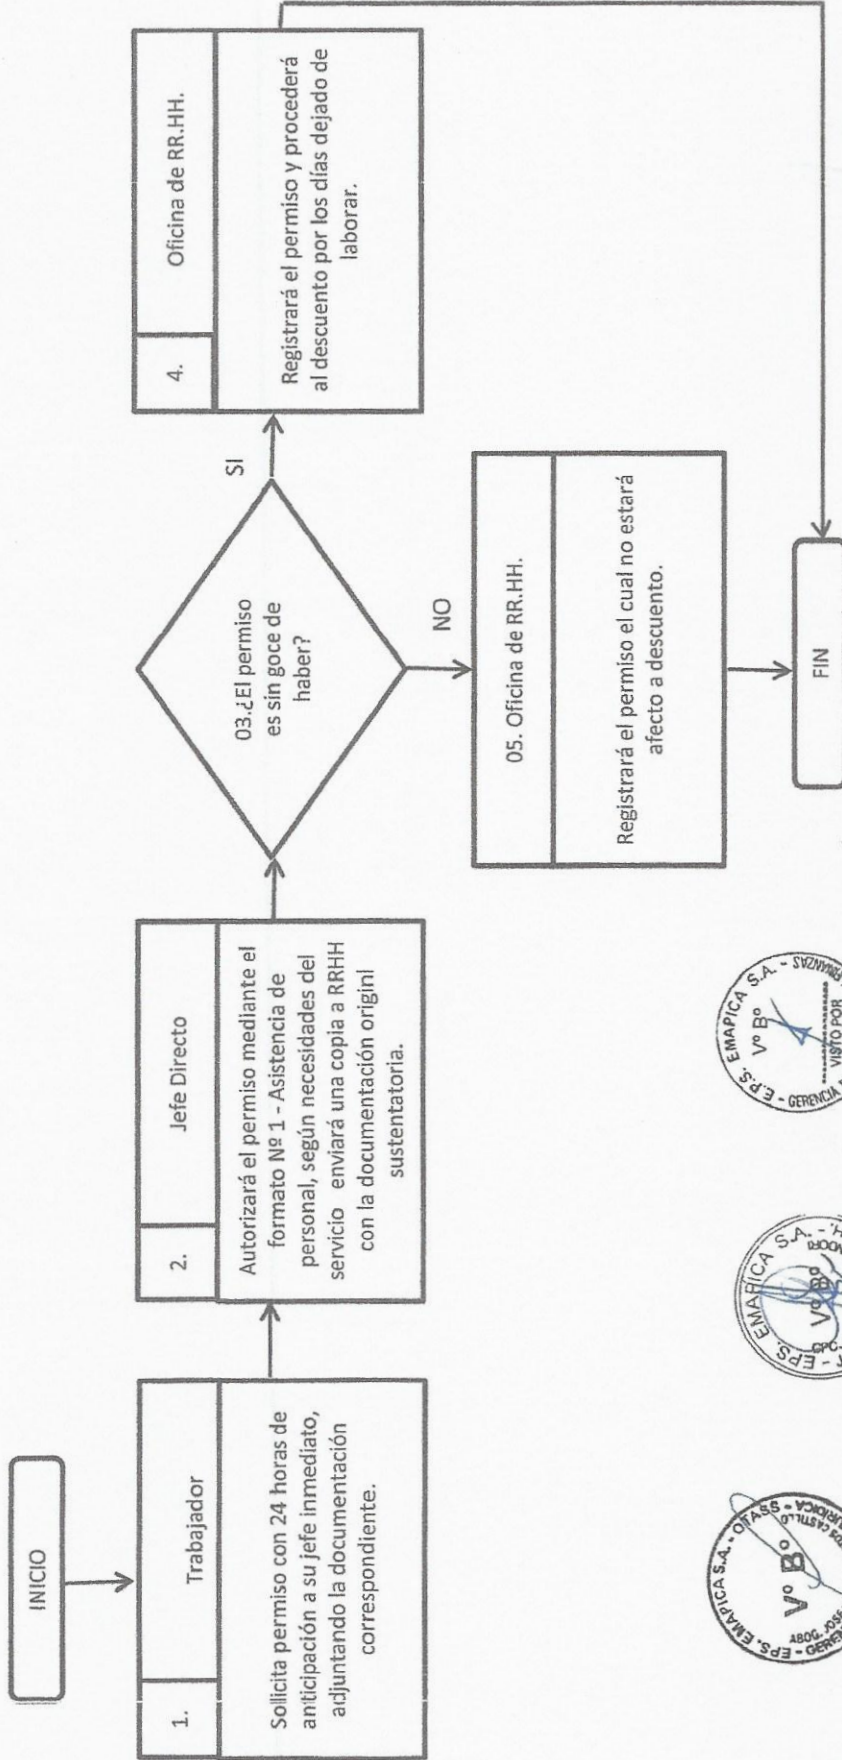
INICIO

1. Trabajador

Sollicita permiso con 24 horas de anticipación a su jefe inmediato, adjuntando la documentación correspondiente.

2. Jefe Directo

Autorizará el permiso mediante el formato Nº 1 - Asistencia de personal, según necesidades del servicio enviará una copia a RRHH con la documentación originl sustentatoria.

03.¿El permiso es sin goce de haber?

SI

NO

4. Oficina de RR.HH.

Registrará el permiso y procederá al descuento por los días dejado de laborar.

05. Oficina de RR.HH.

Registrará el permiso el cual no estará afecto a descuento.

FIN

E.P.S. EMAPICA S.A. - OTASS - V° B° ABOG. JOSE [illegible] CASTILLO - GERENCIA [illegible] JURIDICA

E.P.S. EMAPICA S.A. - V° B° CPC. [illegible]

E.P.S. EMAPICA S.A. - V° B° VISTO POR - GERENCIA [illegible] FINANZAS